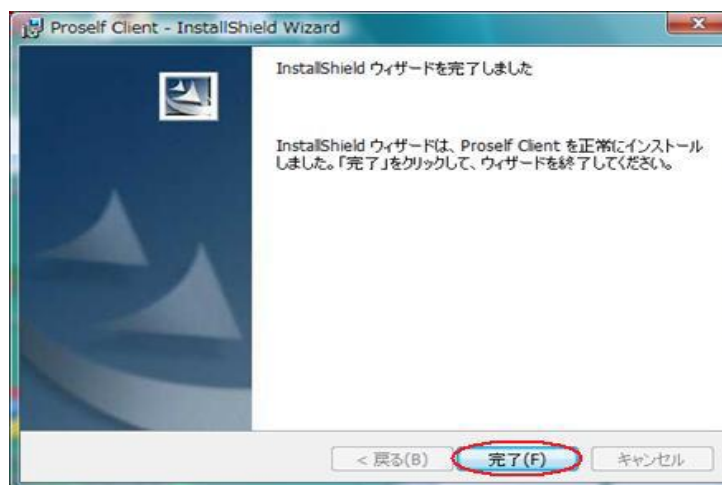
Proself Client - InstallShield Wizard

InstallShield ウィザードを完了しました

InstallShield ウィザードは、Proself Client を正常にインストールしました。「完了」をクリックして、ウィザードを終了してください。

< 戻る(B)
完了(F)
キャンセル